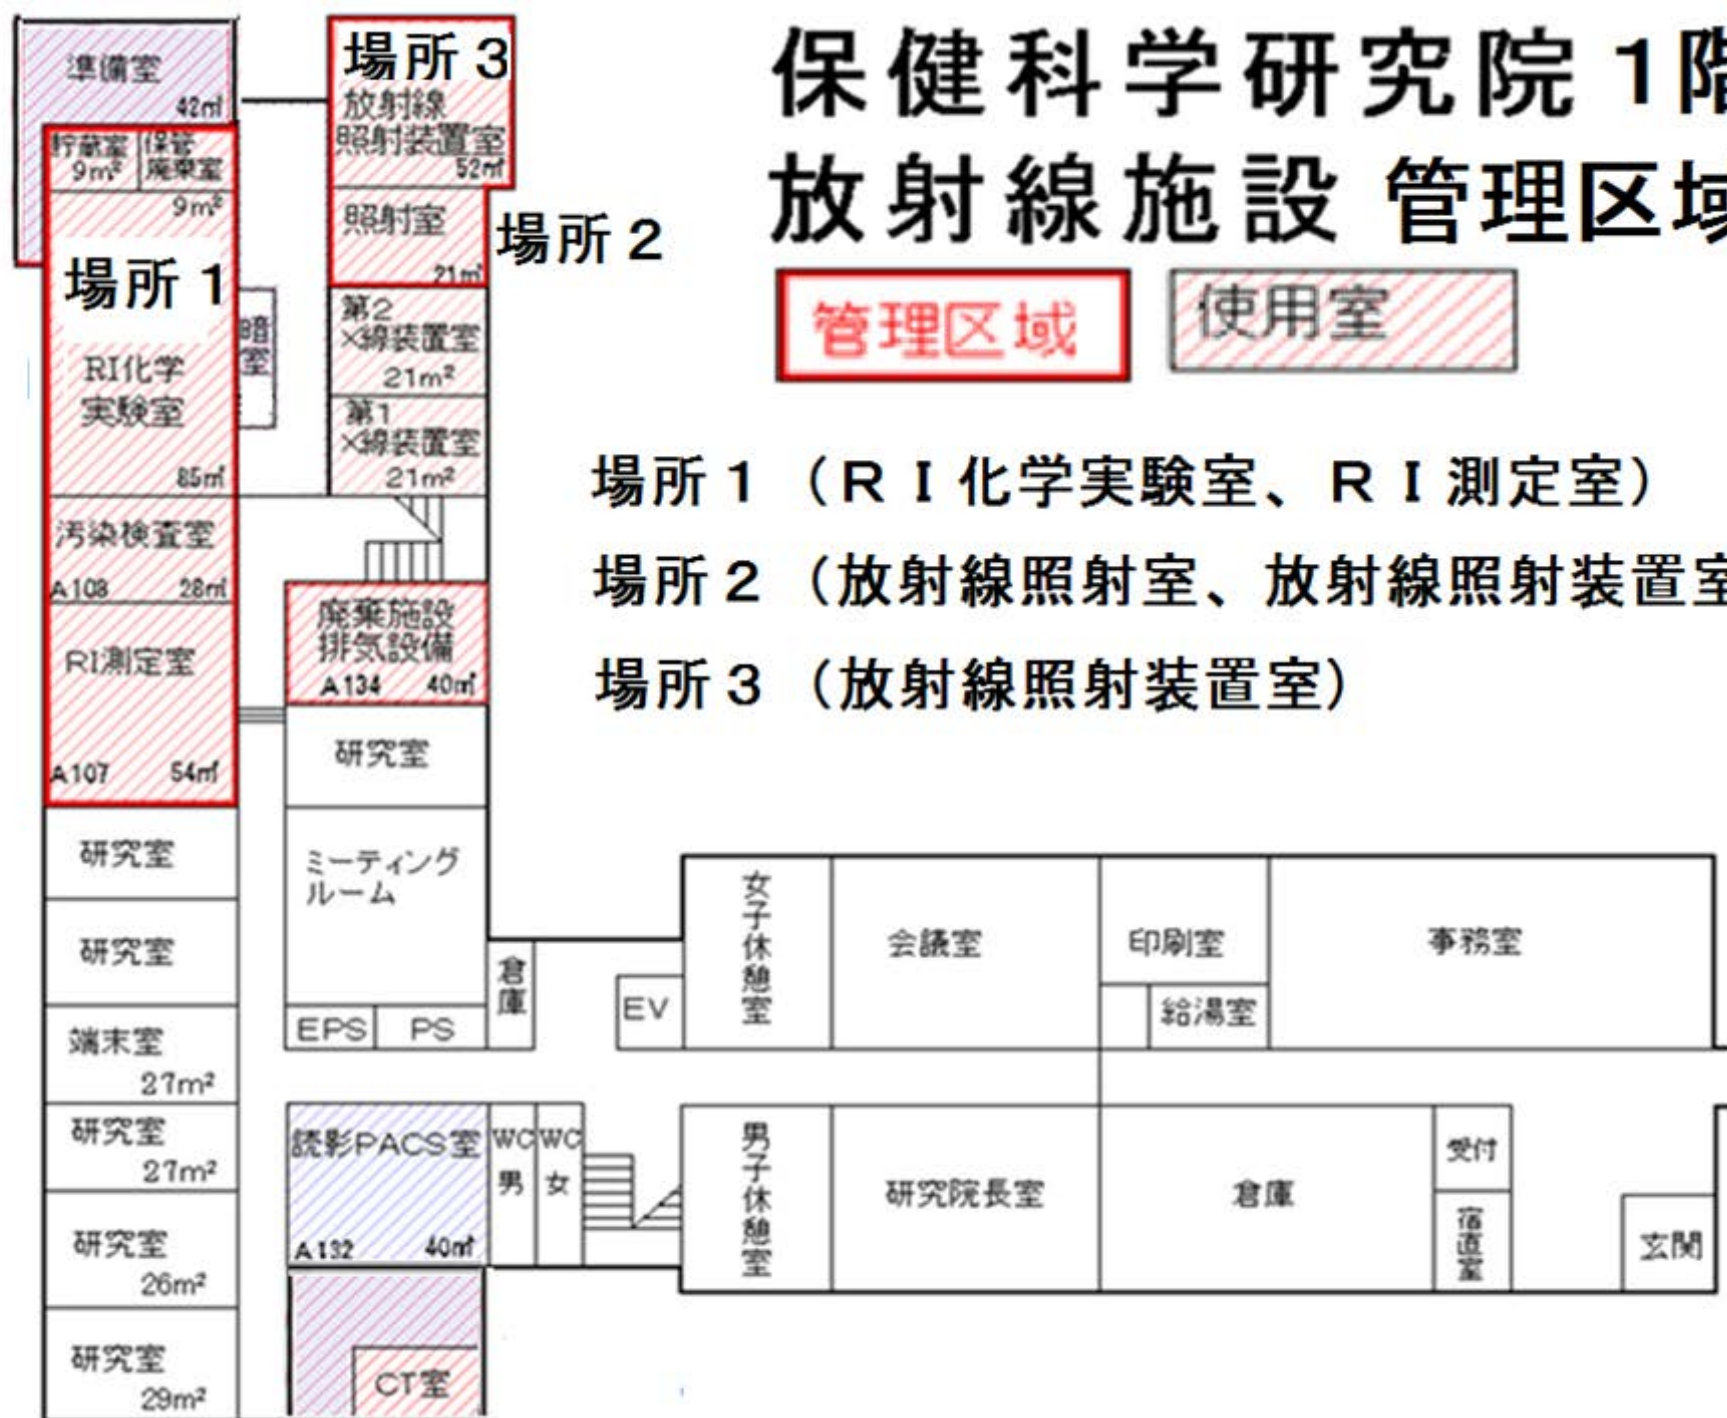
保健科学研究院 1階
放射線施設 管理区域

管理区域
使用室

場所１（ＲＩ化学実験室、ＲＩ測定室）
場所２（放射線照射室、放射線照射装置室
場所３（放射線照射装置室）

準備室 42㎡
貯蔵室 9㎡
保管廃棄室 9㎡
場所 1
RI化学実験室 85㎡
暗室
汚染検査室 A108 28㎡
RI測定室 A107 54㎡
場所 3
放射線照射装置室 52㎡
照射室 21㎡
場所 2
第2X線装置室 21㎡
第1X線装置室 21㎡
廃棄施設排気設備 A134 40㎡
研究室
ミーティングルーム
EPS
PS
倉庫
EV
女子休憩室
会議室
印刷室
給湯室
事務室
研究室
研究室
端末室 27㎡
研究室 27㎡
研究室 26㎡
研究室 29㎡
読影PACS室 A132 40㎡
WC 男
WC 女
男子休憩室
研究院長室
倉庫
受付
宿直室
玄関
CT室